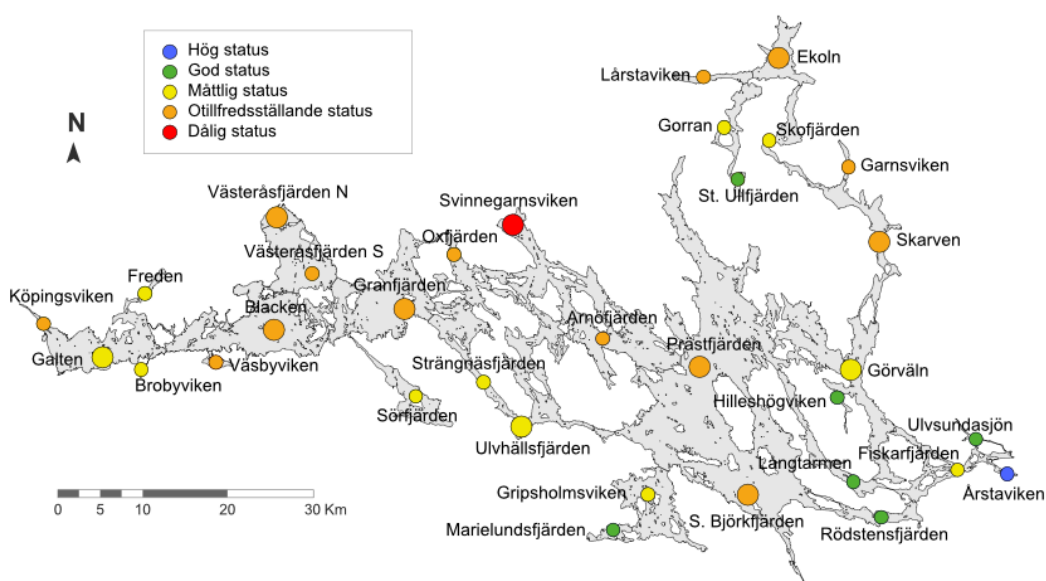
Hög status
God status
Måttlig status
Otillfredsställande status
Dålig status

N

Ekoln
Lårstaviken
Gorran
Skofjärden
Garnsviken
St. Ullfjärden
Skarven
Västeråsfjärden N
Svinnegarnsviken
Oxfjärden
Västeråsfjärden S
Freden
Köpingsviken
Granfjärden
Blacken
Arnöfjärden
Prästfjärden
Galten
Väsbyviken
Brobyviken
Strängnäsfjärden
Görväln
Sörfjärden
Hilleshögviken
Ulvhällsfjärden
Ulvsundasjön
Fiskarfjärden
Långtarmen
Årstaviken
Gripsholmsviken
S. Björkfjärden
Marielundsfjärden
Rödstensfjärden

0 5 10 20 30 Km